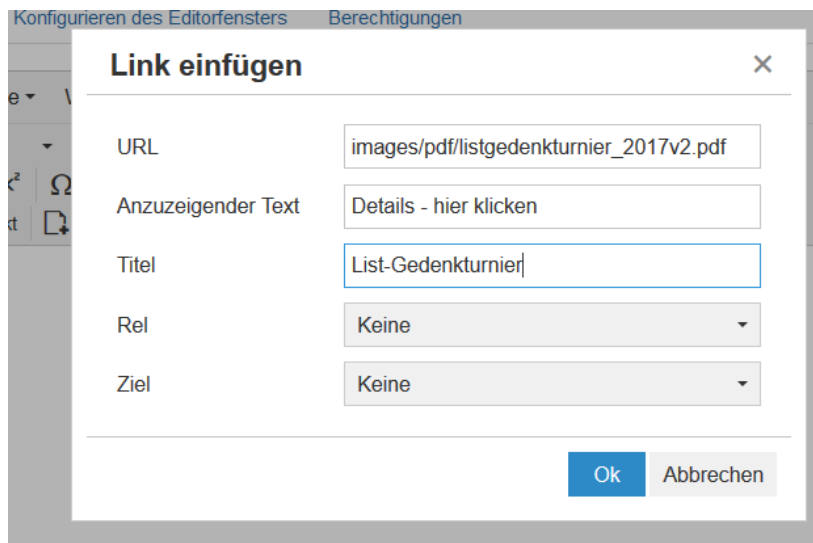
Konfigurieren des Editorfensters Berechtigungen

Link einfügen ×

URL images/pdf/listgedenkturnier_2017v2.pdf

Anzuzeigender Text Details - hier klicken

Titel List-Gedenkturnier

Rel Keine

Ziel Keine

Ok Abbrechen